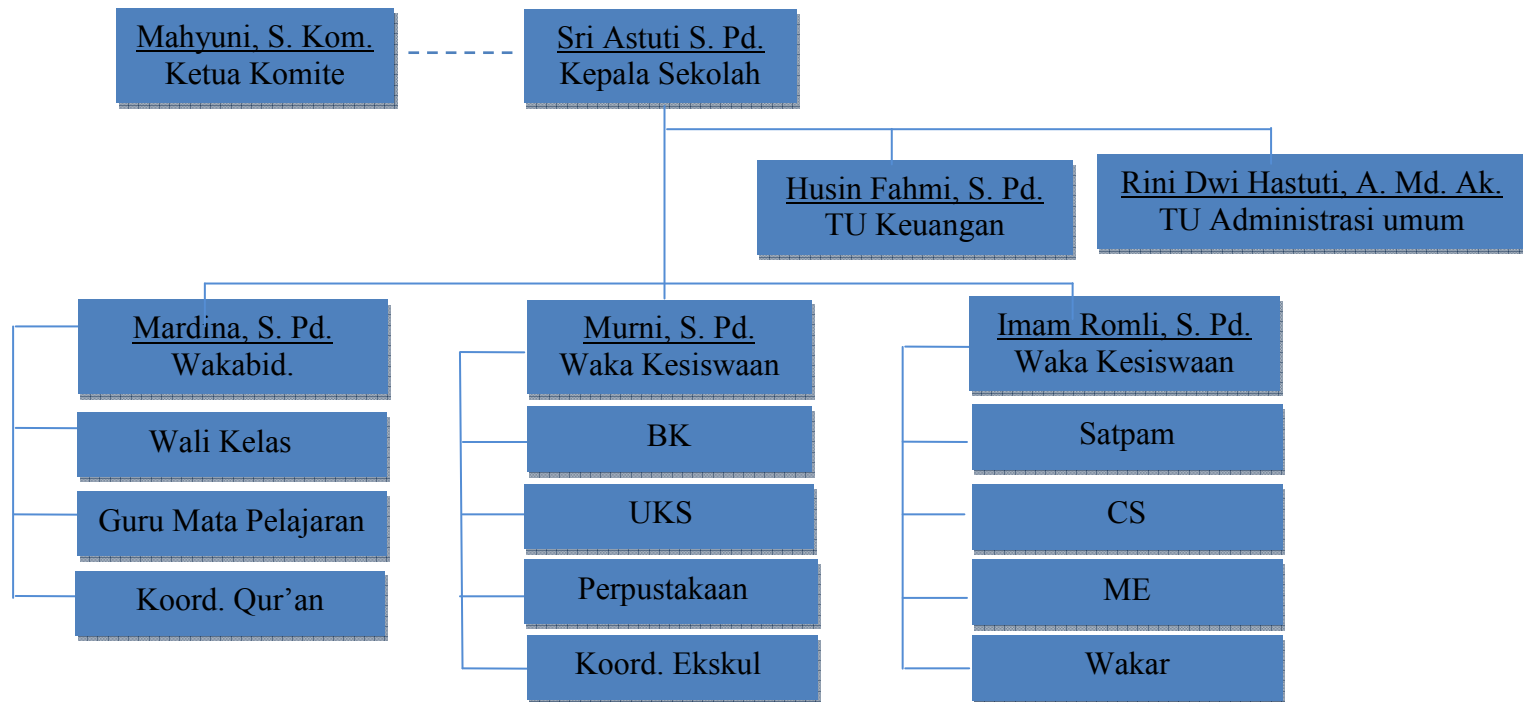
Mahyuni, S. Kom.
Ketua Komite

Sri Astuti S. Pd.
Kepala Sekolah

Husin Fahmi, S. Pd.
TU Keuangan

Rini Dwi Hastuti, A. Md. Ak.
TU Administrasi umum

Mardina, S. Pd.
Wakabid.

Wali Kelas

Guru Mata Pelajaran

Koord. Qur'an

Murni, S. Pd.
Waka Kesiswaan

BK

UKS

Perpustakaan

Koord. Ekskul

Imam Romli, S. Pd.
Waka Kesiswaan

Satpam

CS

ME

Wakar